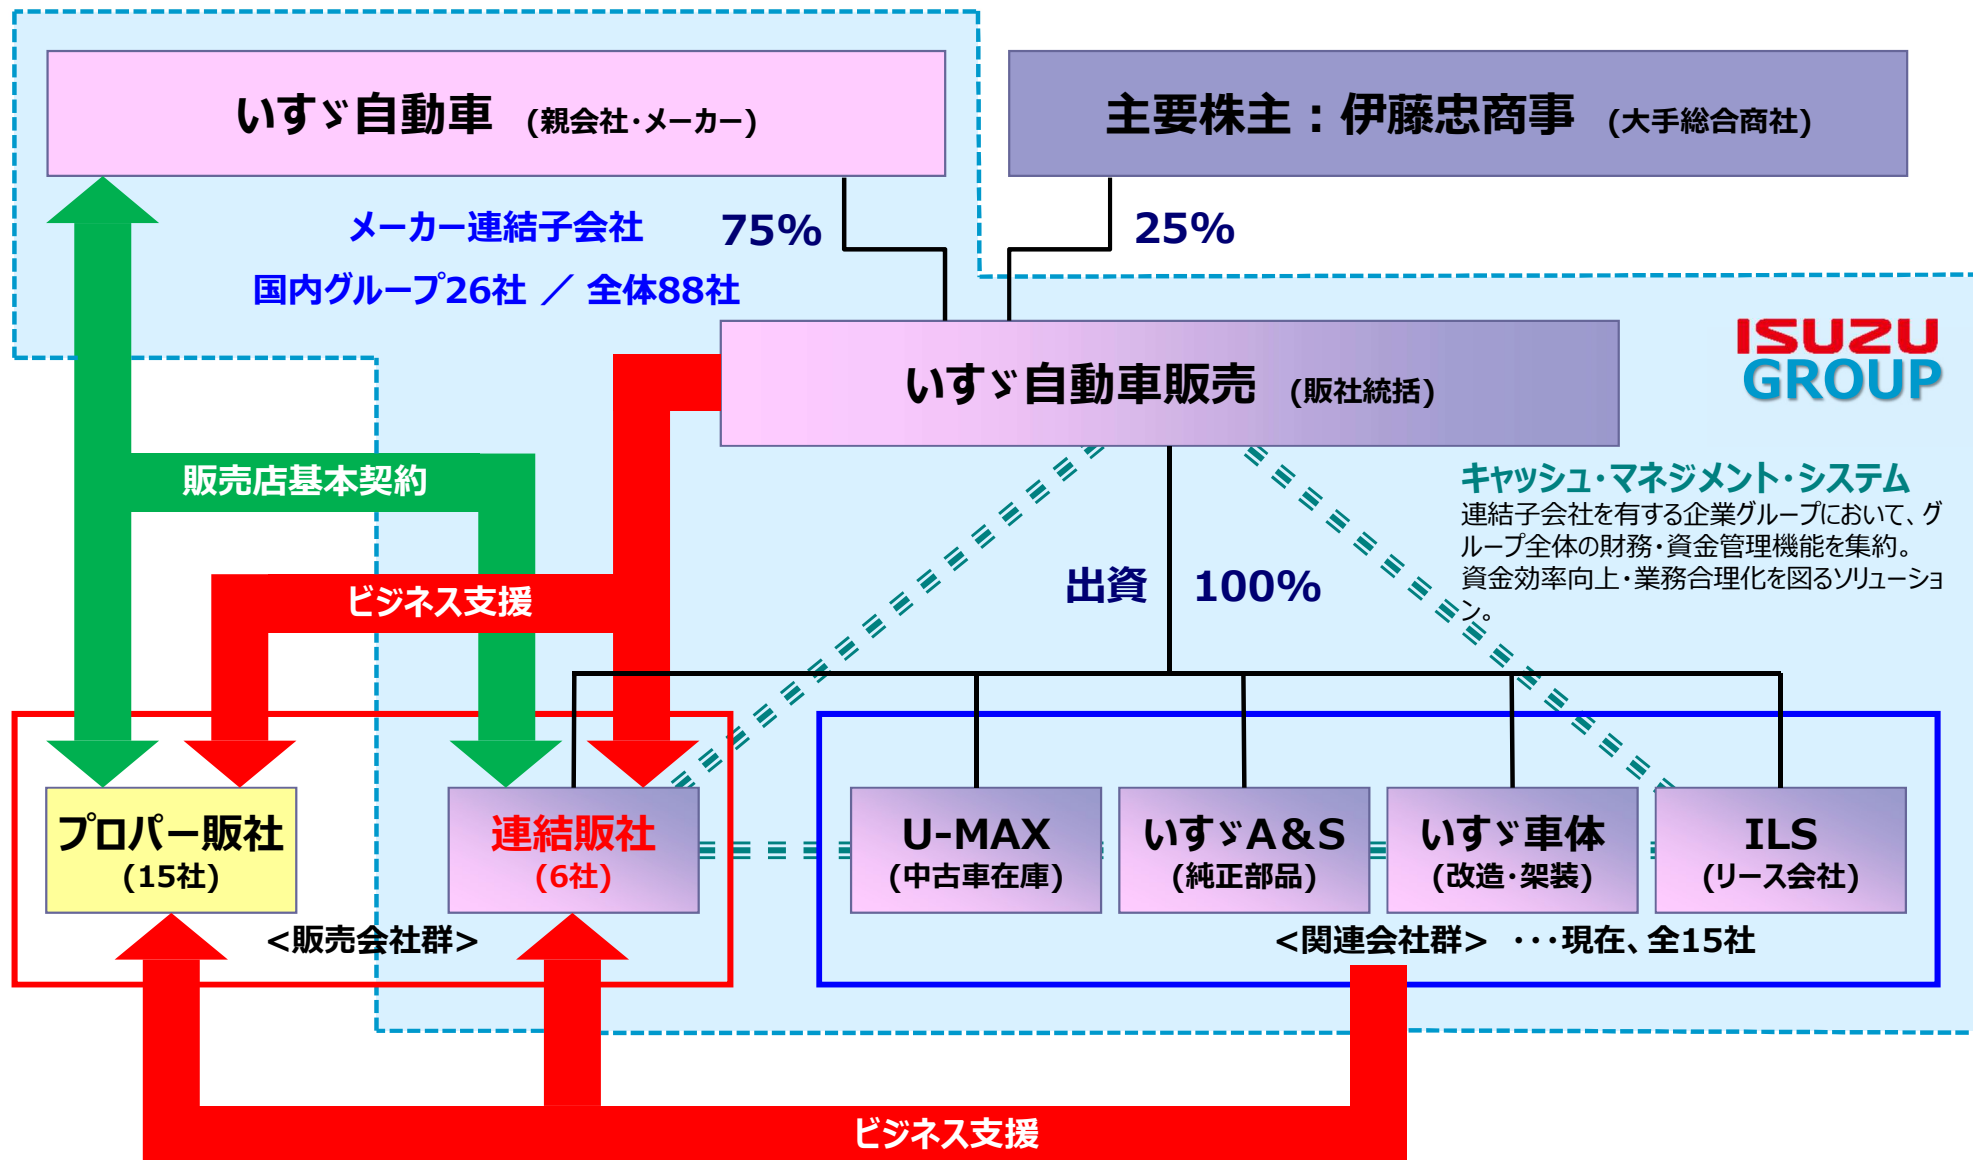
いすゞ自動車 (親会社・メーカー)

主要株主：伊藤忠商事 (大手総合商社)

メーカー連結子会社 75%

国内グループ26社 ／ 全体88社

25%

ISUZU GROUP

いすゞ自動車販売 (販社統括)

販売店基本契約

キャッシュ・マネジメント・システム
連結子会社を有する企業グループにおいて、グループ全体の財務・資金管理機能を集約。資金効率向上・業務合理化を図るソリューション。

ビジネス支援

出資 100%

プロパー販社 (15社)

連結販社 (6社)

U-MAX (中古車在庫)

いすゞA&S (純正部品)

いすゞ車体 (改造・架装)

ILS (リース会社)

＜販売会社群＞

＜関連会社群＞ ・・・現在、全15社

ビジネス支援